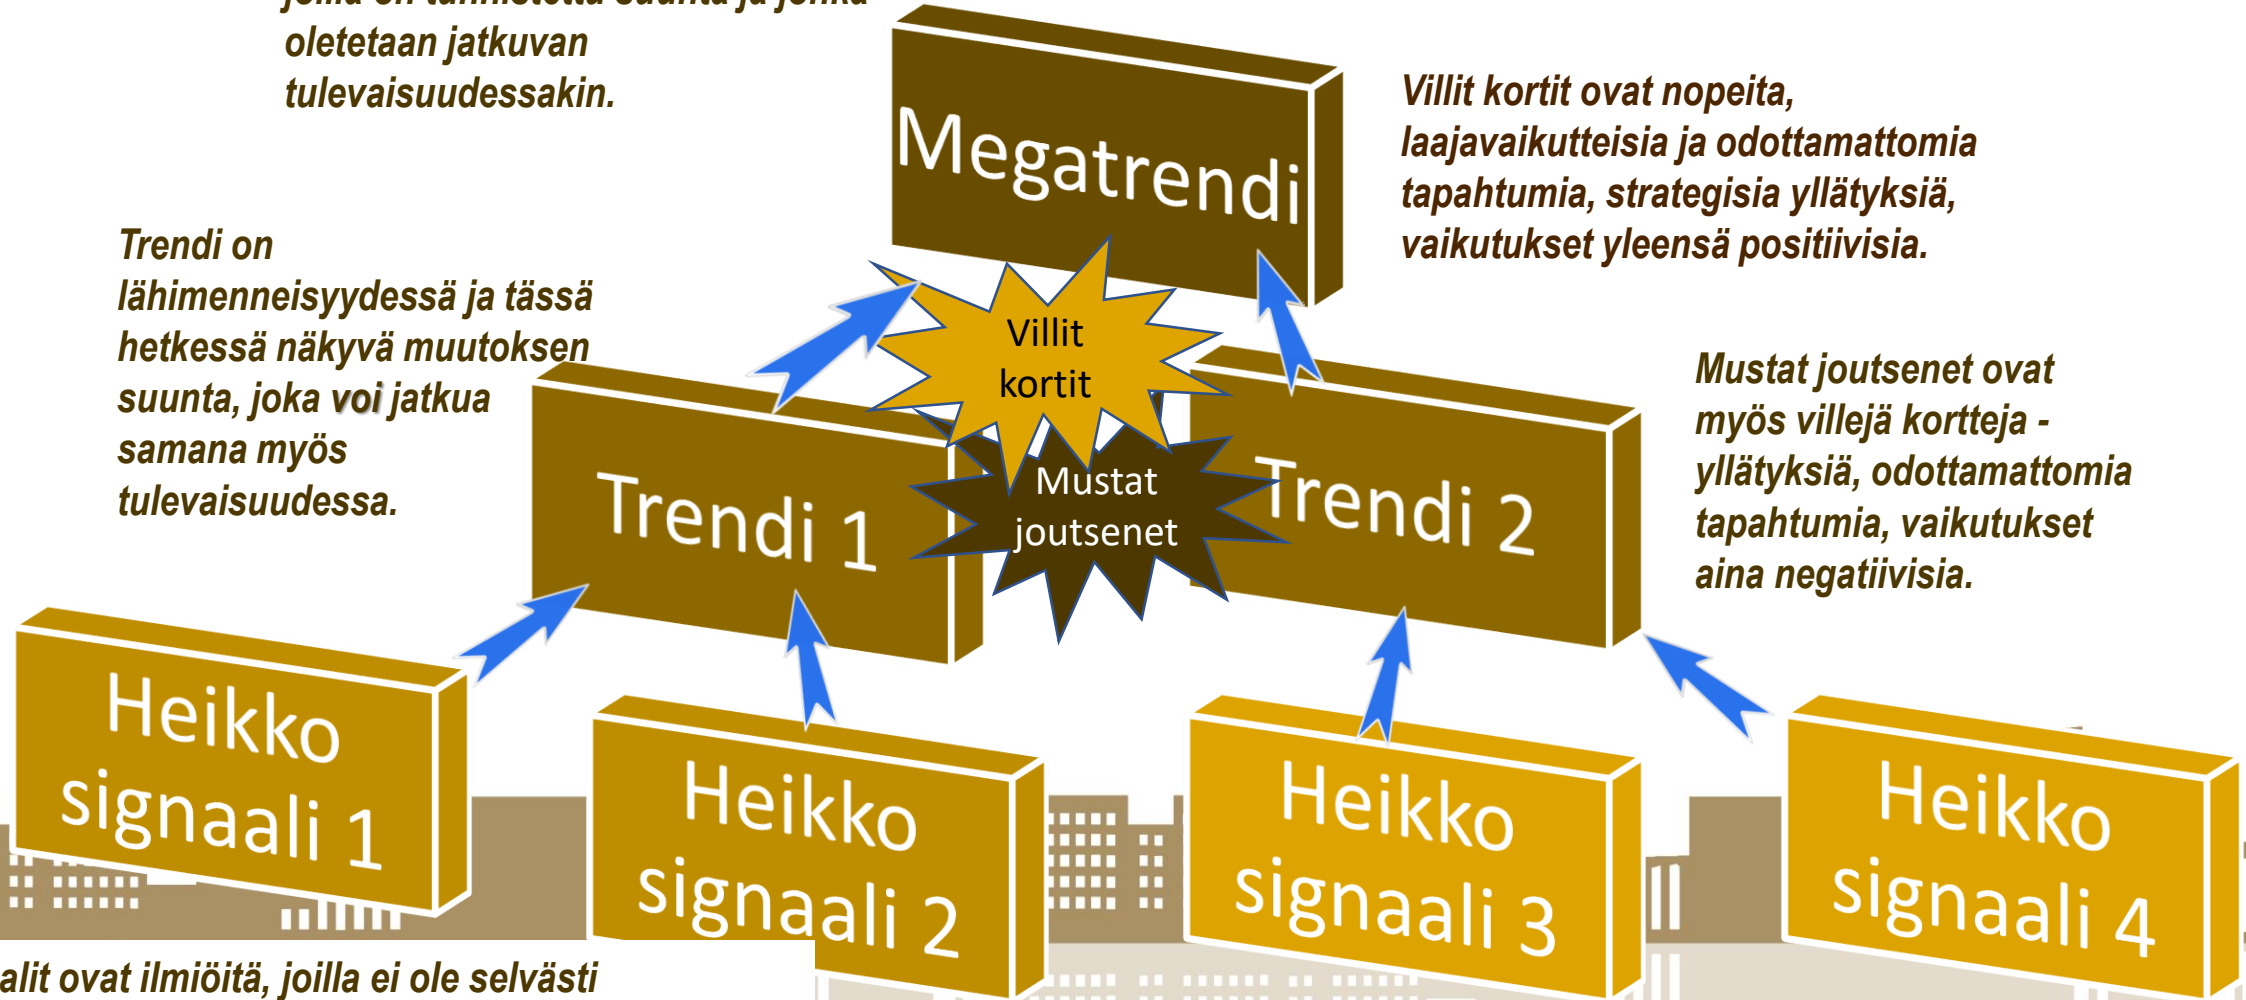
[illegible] oletetaan jatkuvan tulevaisuudessakin.

Megatrendi

Villit kortit ovat nopeita, laajavaikutteisia ja odottamattomia tapahtumia, strategisia yllätyksiä, vaikutukset yleensä positiivisia.

Trendi on lähimenneisyydessä ja tässä hetkessä näkyvä muutoksen suunta, joka voi jatkua samana myös tulevaisuudessa.

Villit kortit

Mustat joutsenet

Trendi 1

Trendi 2

Mustat joutsenet ovat myös villejä kortteja - yllätyksiä, odottamattomia tapahtumia, vaikutukset aina negatiivisia.

Heikko signaali 1

Heikko signaali 2

Heikko signaali 3

Heikko signaali 4

alit ovat ilmiöitä, joilla ei ole selvästi